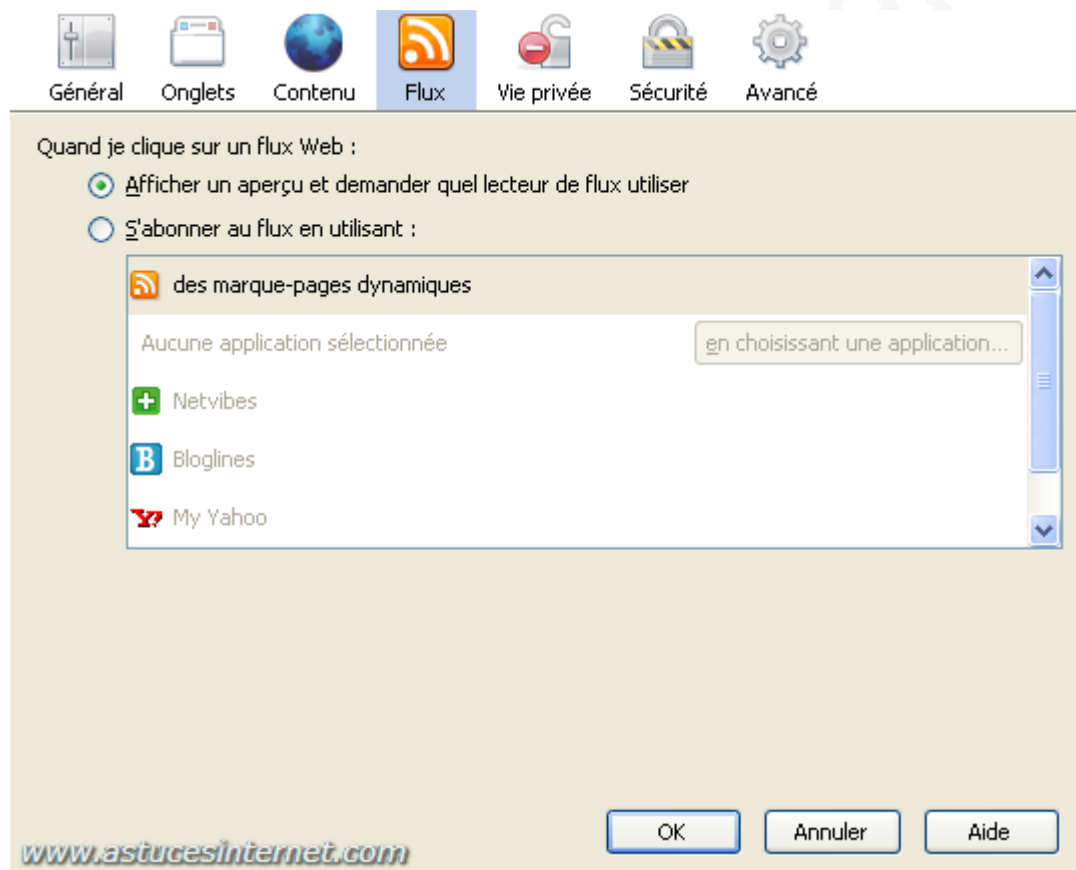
Général Onglets Contenu Flux Vie privée Sécurité Avancé

Quand je clique sur un flux Web :

Afficher un aperçu et demander quel lecteur de flux utiliser

S'abonner au flux en utilisant :

des marque-pages dynamiques

Aucune application sélectionnée

en choisissant une application...

Netvibes

Bloglines

My Yahoo

OK Annuler Aide

www.astucesinternet.com